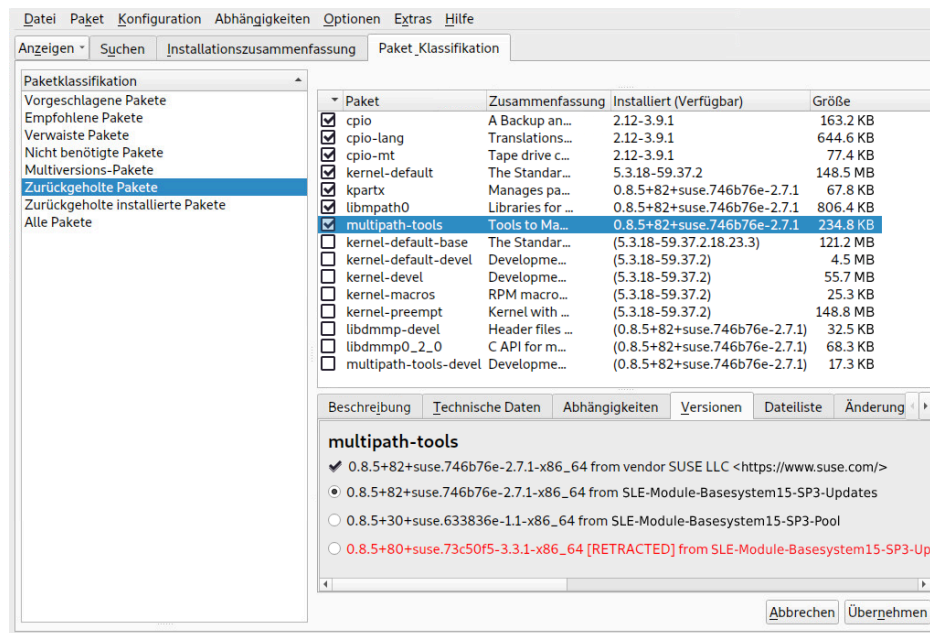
Datei Paket Konfiguration Abhängigkeiten Optionen Extras Hilfe

Anzeigen Suchen Installationszusammenfassung Paket Klassifikation

Paketklassifikation
Vorgeschlagene Pakete
Empfohlene Pakete
Verwaiste Pakete
Nicht benötigte Pakete
Multiversions-Pakete
Zurückgeholte Pakete
Zurückgeholte installierte Pakete
Alle Pakete

| | Paket | Zusammenfassung | Installiert (Verfügbar) | Größe |
|---|---|---|---|---|
| ☑ | cpio | A Backup an... | 2.12-3.9.1 | 163.2 KB |
| ☑ | cpio-lang | Translations... | 2.12-3.9.1 | 644.6 KB |
| ☑ | cpio-mt | Tape drive c... | 2.12-3.9.1 | 77.4 KB |
| ☑ | kernel-default | The Standar... | 5.3.18-59.37.2 | 148.5 MB |
| ☑ | kpartx | Manages pa... | 0.8.5+82+suse.746b76e-2.7.1 | 67.8 KB |
| ☑ | libmpath0 | Libraries for ... | 0.8.5+82+suse.746b76e-2.7.1 | 806.4 KB |
| ☑ | multipath-tools | Tools to Ma... | 0.8.5+82+suse.746b76e-2.7.1 | 234.8 KB |
| ☐ | kernel-default-base | The Standar... | (5.3.18-59.37.2.18.23.3) | 121.2 MB |
| ☐ | kernel-default-devel | Developme... | (5.3.18-59.37.2) | 4.5 MB |
| ☐ | kernel-devel | Developme... | (5.3.18-59.37.2) | 55.7 MB |
| ☐ | kernel-macros | RPM macro... | (5.3.18-59.37.2) | 25.3 KB |
| ☐ | kernel-preempt | Kernel with ... | (5.3.18-59.37.2) | 148.8 MB |
| ☐ | libdmmp-devel | Header files ... | (0.8.5+82+suse.746b76e-2.7.1) | 32.5 KB |
| ☐ | libdmmp0_2_0 | C API for m... | (0.8.5+82+suse.746b76e-2.7.1) | 68.3 KB |
| ☐ | multipath-tools-devel | Developme... | (0.8.5+82+suse.746b76e-2.7.1) | 17.3 KB |

Beschreibung Technische Daten Abhängigkeiten Versionen Dateiliste Änderung

multipath-tools

✔ 0.8.5+82+suse.746b76e-2.7.1-x86_64 from vendor SUSE LLC <https://www.suse.com/>
0.8.5+82+suse.746b76e-2.7.1-x86_64 from SLE-Module-Basesystem15-SP3-Updates
0.8.5+30+suse.633836e-1.1-x86_64 from SLE-Module-Basesystem15-SP3-Pool
0.8.5+80+suse.73c50f5-3.3.1-x86_64 [RETRACTED] from SLE-Module-Basesystem15-SP3-Up

Abbrechen Übernehmen